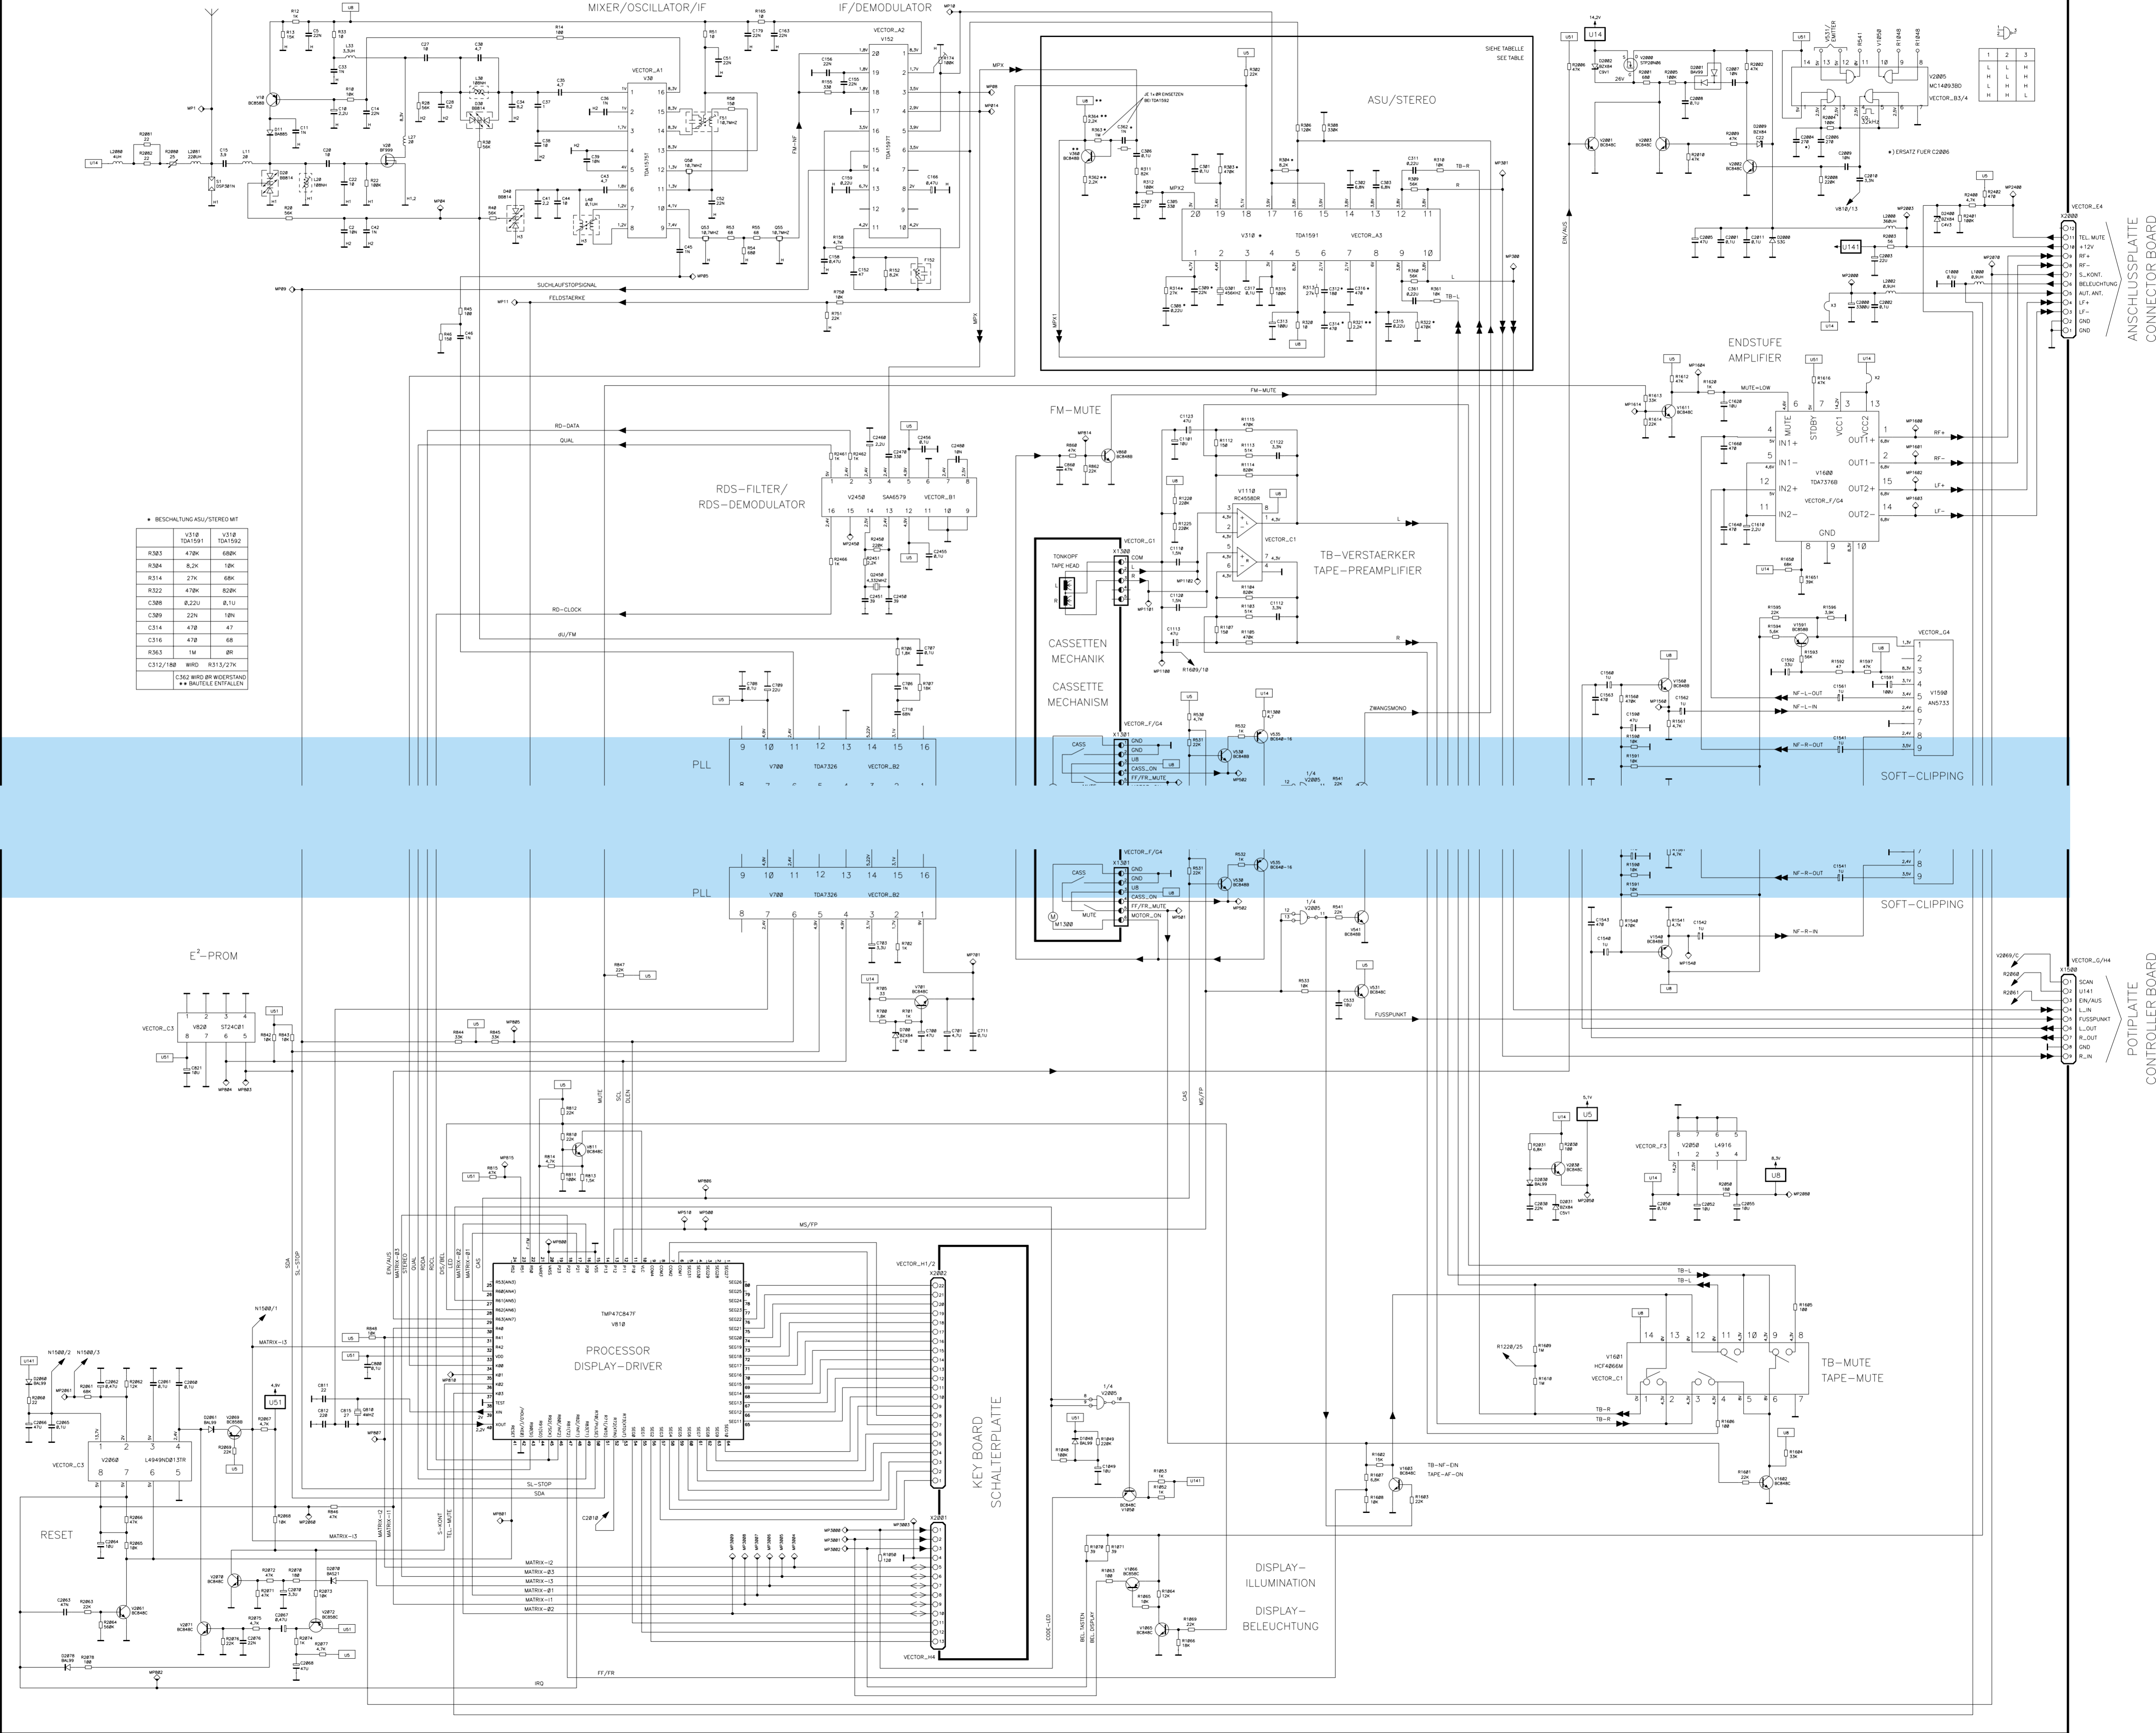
MIXER/OSCILLATOR/IF

IF/DEMODULATOR

ASU/STEREO

SIEHE TABELLE
SEE TABLE

ANSCHLUSSPLATTE
CONNECTOR BOARD

ENDSTUFE
AMPLIFIER

FM–MUTE

RDS–FILTER/
RDS–DEMODULATOR

TB–VERSTAERKER
TAPE–PREAMPLIFIER

CASSETTEN
MECHANIK

CASSETTE
MECHANISM

SOFT–CLIPPING

PLL

E$^2$–PROM

POTIPLATTE
CONTROLLER BOARD

PROCESSOR
DISPLAY–DRIVER

KEY BOARD
SCHALTERPLATTE

TB–MUTE
TAPE–MUTE

DISPLAY–
ILLUMINATION

DISPLAY–
BELEUCHTUNG

RESET

* BESCHALTUNG ASU/STEREO MIT

| | V310 TDA1591 | V310 TDA1592 |
|---|---|---|
| R303 | 470K | 680K |
| R304 | 8,2K | 10K |
| R314 | 27K | 68K |
| R322 | 470K | 820K |
| C308 | 0,22U | 0,1U |
| C309 | 22N | 10N |
| C314 | 470 | 47 |
| C316 | 470 | 68 |
| R363 | 1M | 0R |
| C312/100 | WIRD | R313/27K |

C362 WIRD 0R WIDERSTAND
** BAUTEILE ENTFALLEN

*) ERSATZ FUER C2006

SUCHLAUFSTOPSIGNAL
FELDSTAERKE
RD–DATA
QUAL
RD–CLOCK
dU/FM
FM–MUTE
MUTE–LOW
NF–L–OUT
NF–L–IN
NF–R–OUT
NF–R–IN
ZWANGSMONO
FUSSPUNKT
TB–L
TB–R
TB–NF–EIN
TAPE–AF–ON
SL–STOP
SDA
MATRIX–I3
MATRIX–I2
MATRIX–03
MATRIX–01
MATRIX–I1
MATRIX–02
IRQ
FF/FR
MS/FP

TONKOPF
TAPE HEAD
CASS
GND
U8
CASS_ON
FF/FR_MUTE
MUTE
MOTOR_ON
M1300

TDA1591
TDA1576T
TDA7326
SAA6579
TDA7376B
RC4558DR
AN5733
ST24C01
L4949ND013TR
TMP47C847F
HCF4066M
MC14093BD
L4916

TEL_MUTE
+12V
RF+
RF–
S_KONT.
BELEUCHTUNG
AUT. ANT.
LF+
LF–
GND
GND

SCAN
U141
EIN/AUS
L_IN
FUSSPUNKT
L_OUT
R_OUT
GND
R_IN